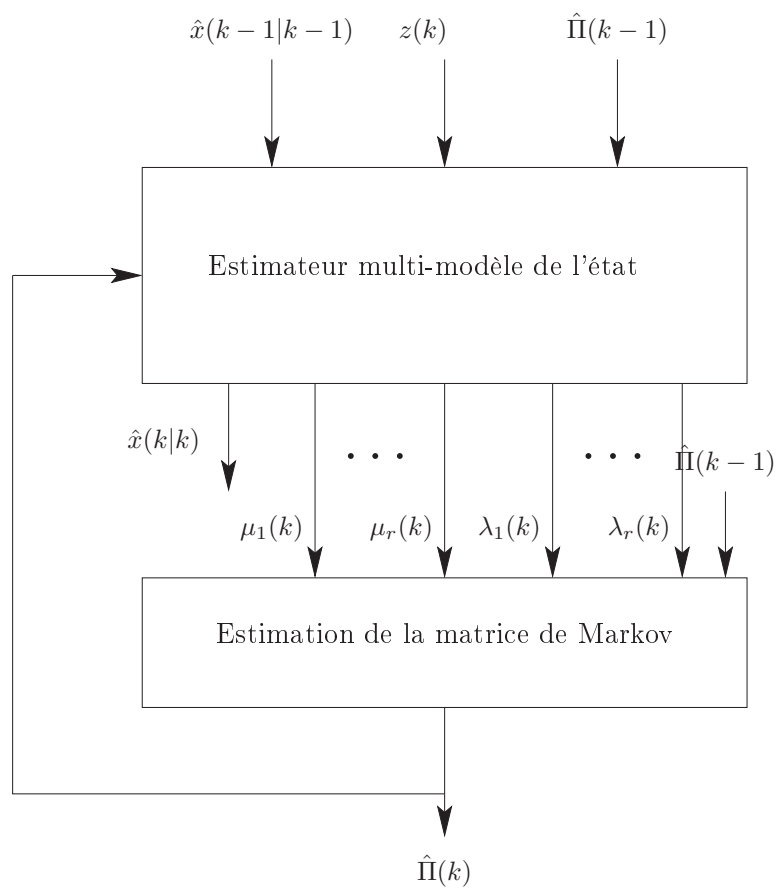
$\hat{x}(k-1|k-1)$ $z(k)$ $\hat{\Pi}(k-1)$

Estimateur multi-modèle de l'état

$\hat{x}(k|k)$

$\cdots$ $\cdots$ $\hat{\Pi}(k-1)$

$\mu_1(k)$ $\mu_r(k)$ $\lambda_1(k)$ $\lambda_r(k)$

Estimation de la matrice de Markov

$\hat{\Pi}(k)$